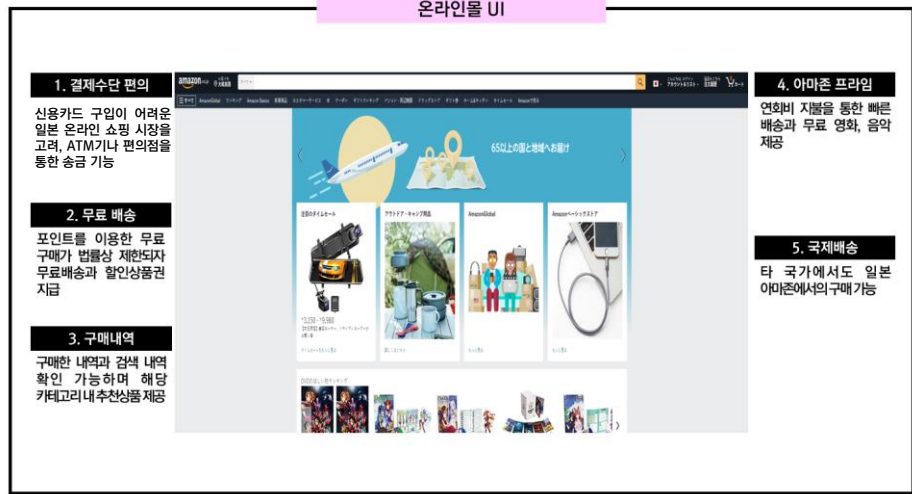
온라인몰 UI

1. 결제수단 편의

신용카드 구입이 어려운 일본 온라인 쇼핑 시장을 고려, ATM기나 편의점을 통한 송금 기능

2. 무료 배송

포인트를 이용한 무료 구매가 법률상 제한되자 무료배송과 할인상품권 지급

3. 구매내역

구매한 내역과 검색 내역 확인 가능하며 해당 카테고리 내 추천상품 제공

amazon

65以上の国と地域へお届け

注目のタイムセール

アウトドア・キャンプ用品

AmazonGlobal

Amazonベーシックストア

4. 아마존 프라임

연회비 지불을 통한 빠른 배송과 무료 영화, 음악 제공

5. 국제배송

타 국가에서도 일본 아마존에서의 구매 가능